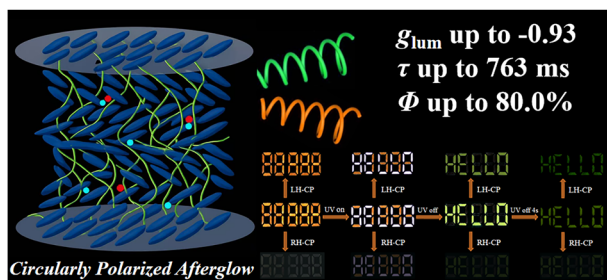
$g_{\text{lum}}$ up to -0.93
$\tau$ up to 763 ms
$\Phi$ up to 80.0%

88888
LH-CP
88888
UV on
RH-CP

88888
LH-CP
88888
UV off
RH-CP

HELLO
LH-CP
HELLO
UV off 4s
RH-CP

HELLO
LH-CP
HELLO
RH-CP

Circularly Polarized Afterglow